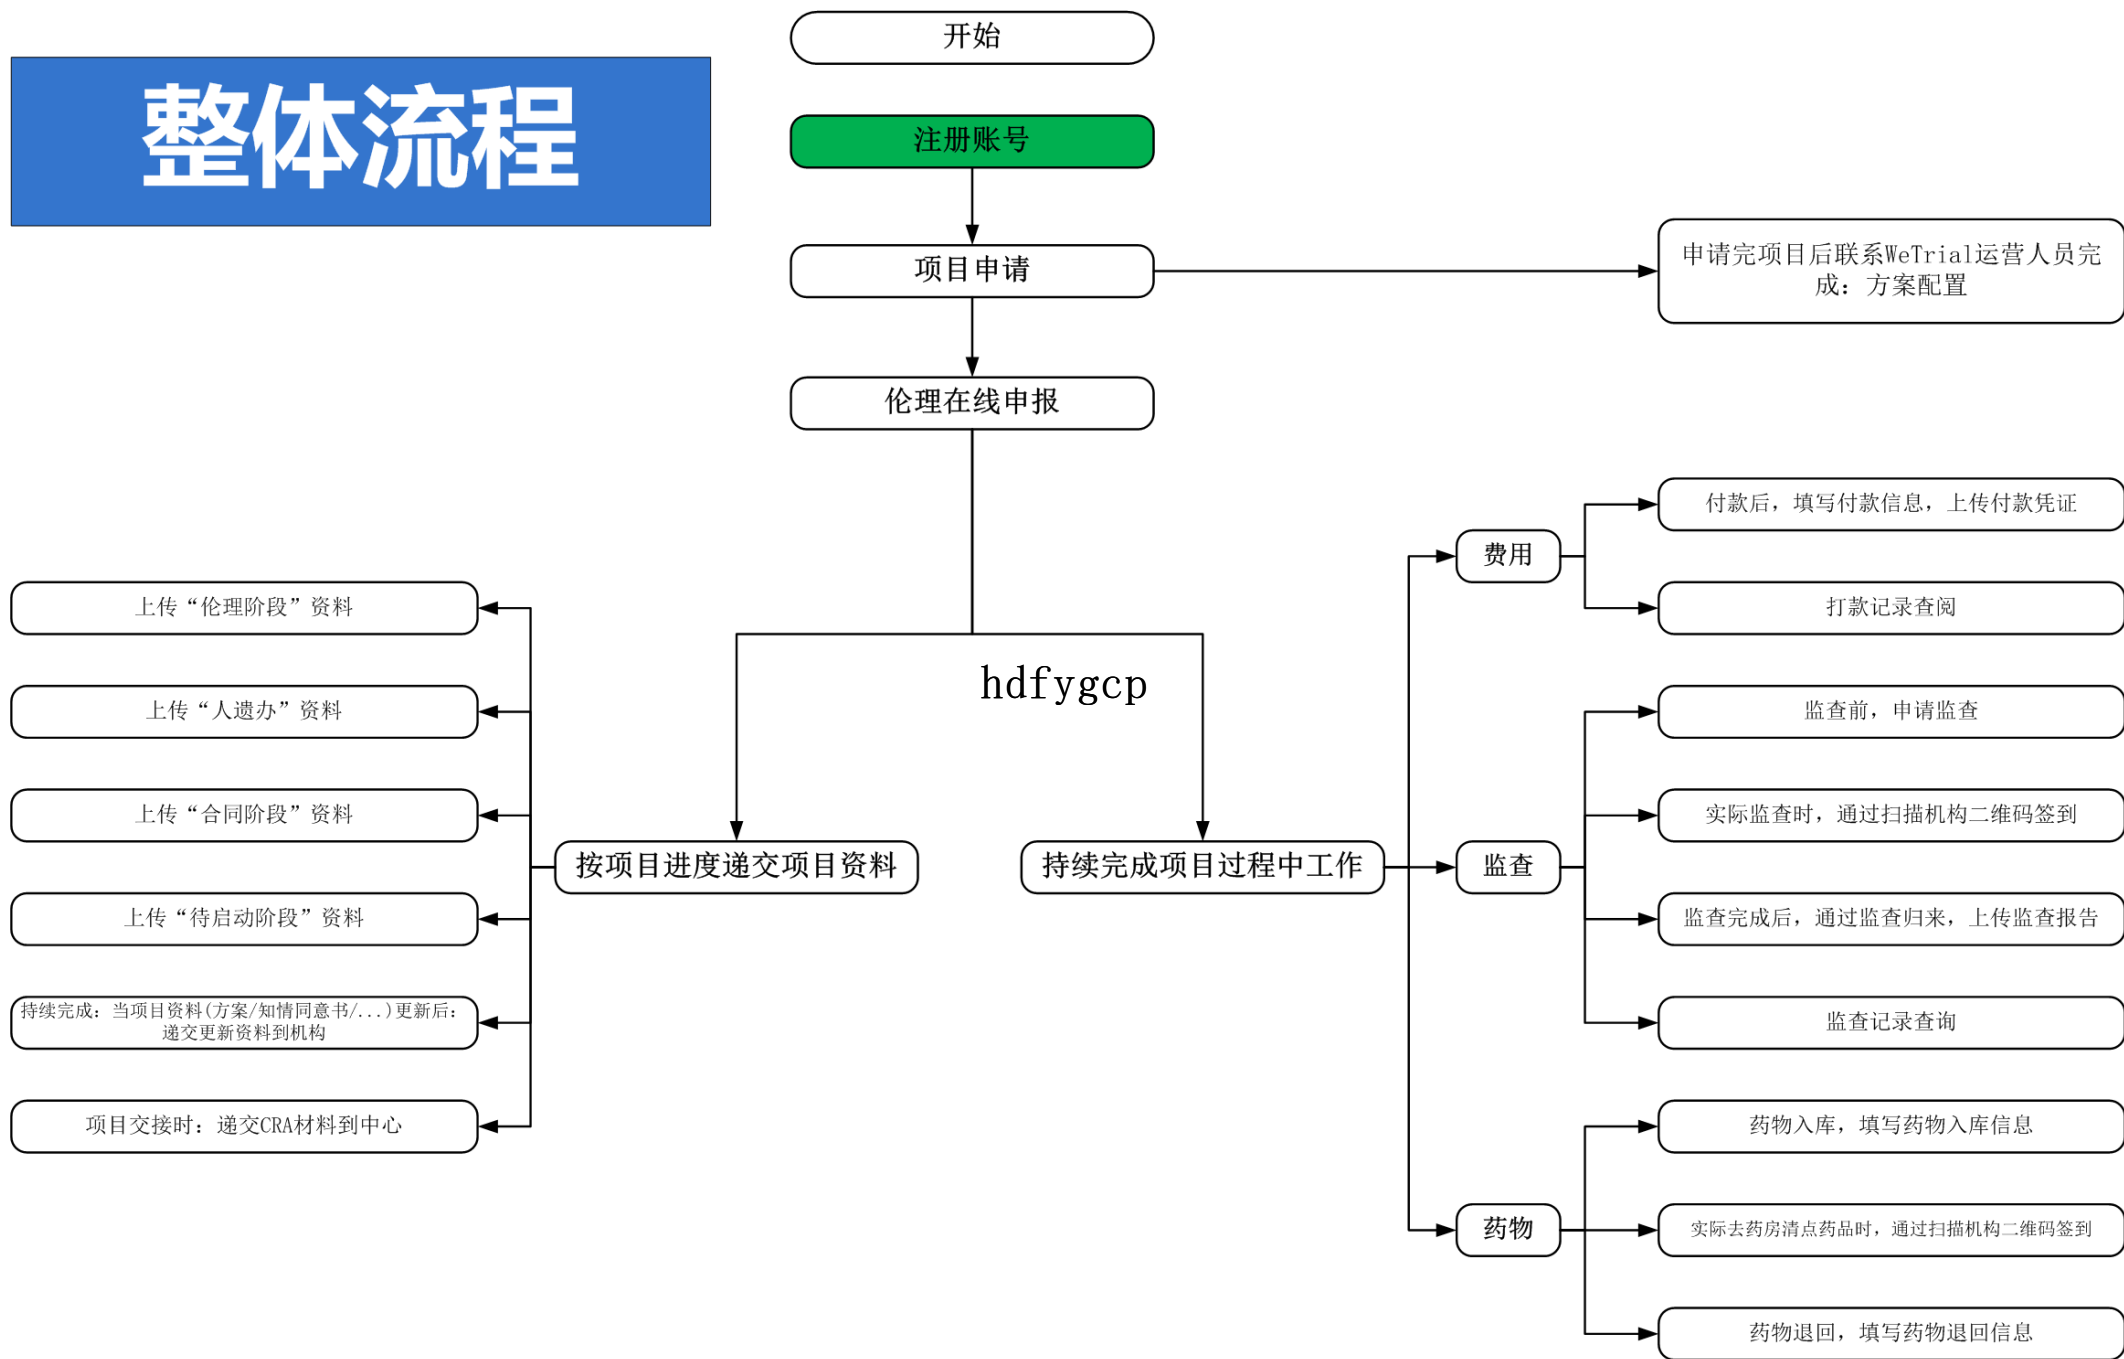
整体流程

开始

注册账号

项目申请

申请完项目后联系WeTrial运营人员完成：方案配置

伦理在线申报

hdfygcp

按项目进度递交项目资料

上传“伦理阶段”资料

上传“人遗办”资料

上传“合同阶段”资料

上传“待启动阶段”资料

持续完成：当项目资料(方案/知情同意书/...)更新后：递交更新资料到机构

项目交接时：递交CRA材料到中心

持续完成项目过程中工作

费用

付款后，填写付款信息，上传付款凭证

打款记录查阅

监查

监查前，申请监查

实际监查时，通过扫描机构二维码签到

监查完成后，通过监查归来，上传监查报告

监查记录查询

药物

药物入库，填写药物入库信息

实际去药房清点药品时，通过扫描机构二维码签到

药物退回，填写药物退回信息